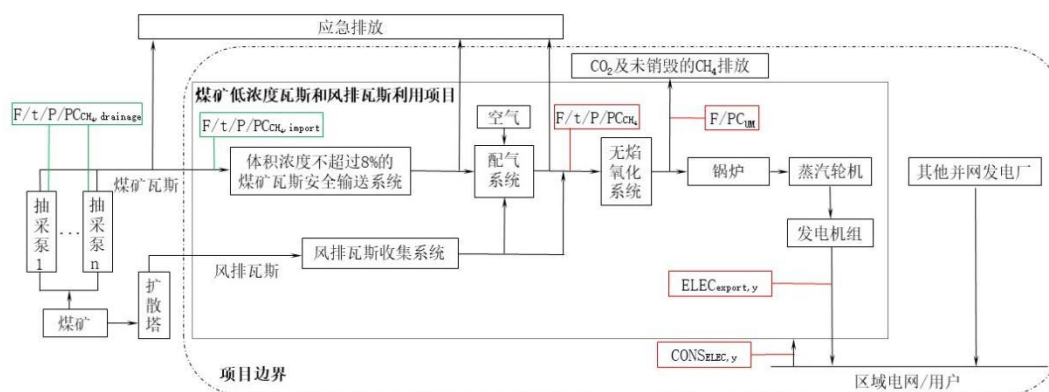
应急排放

$CO_2$及未销毁的$CH_4$排放

煤矿低浓度瓦斯和风排瓦斯利用项目

$F/t/P/PC_{CH_4,drainage}$

$F/t/P/PC_{CH_4,import}$

空气

$F/t/P/PC_{CH_4}$

$F/PC_{UM}$

抽采泵1

...

抽采泵n

煤矿瓦斯

体积浓度不超过8%的煤矿瓦斯安全输送系统

配气系统

无焰氧化系统

锅炉

蒸汽轮机

其他并网发电厂

发电机组

风排瓦斯收集系统

风排瓦斯

扩散塔

煤矿

$ELEC_{export,y}$

$CONS_{ELEC,y}$

项目边界

区域电网/用户